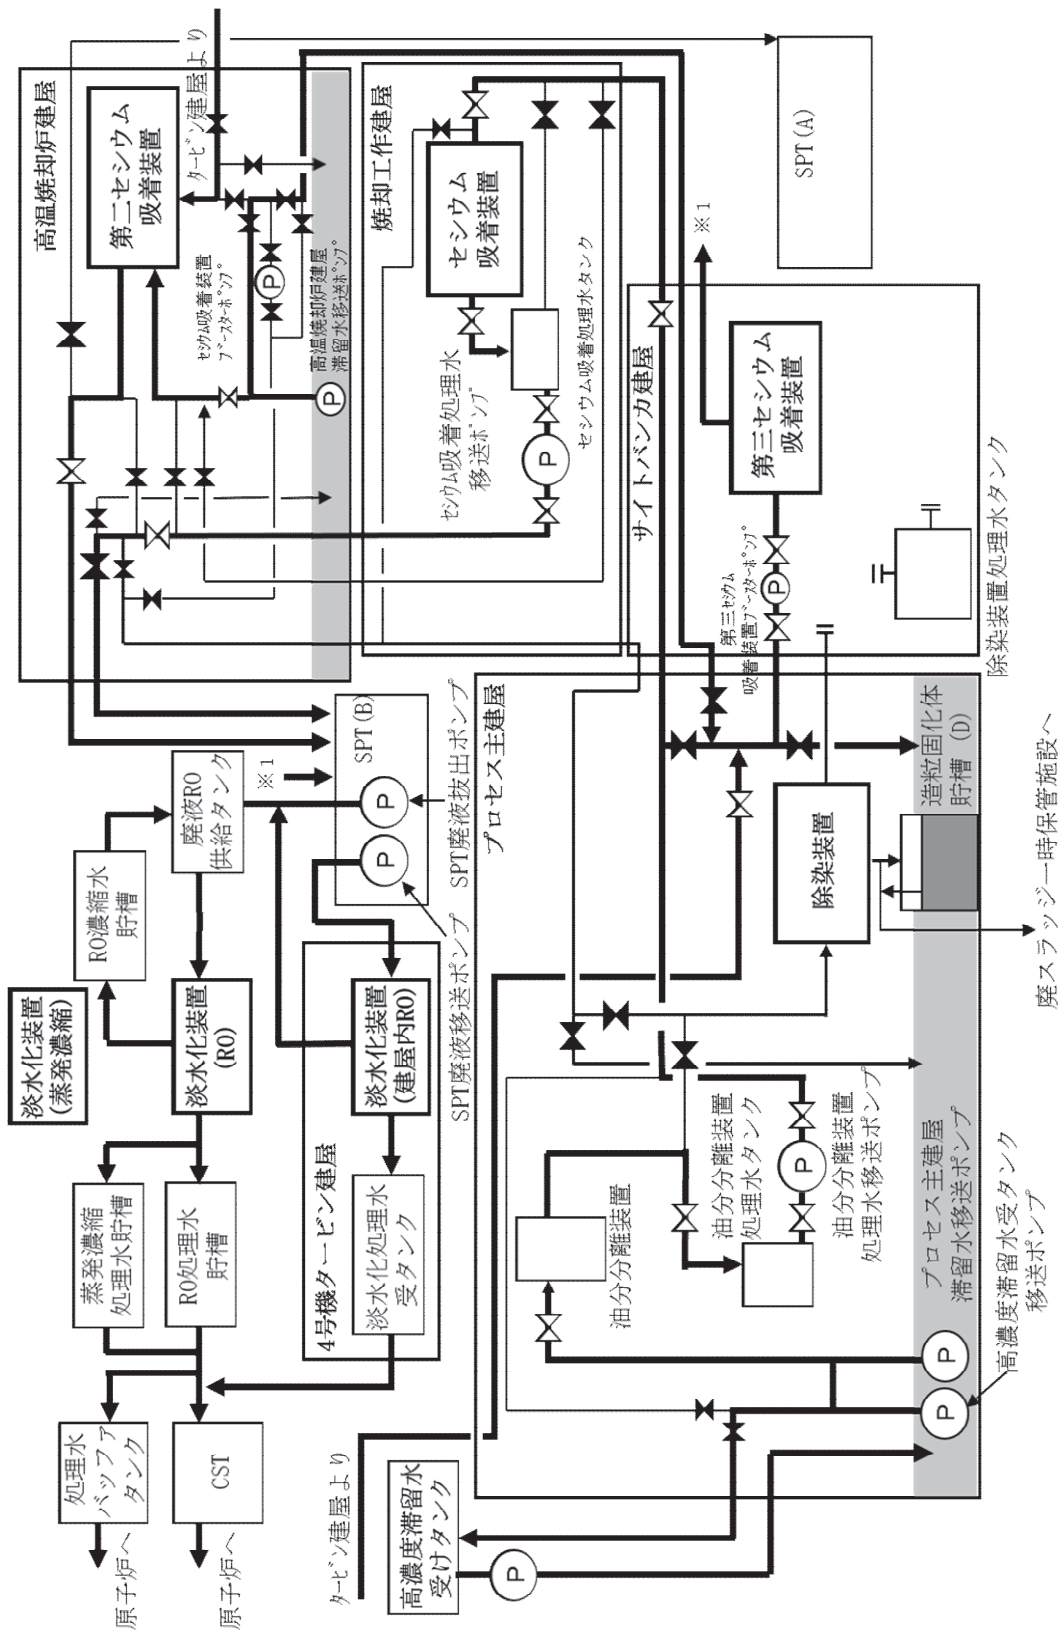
高温焼却炉建屋

第二セシウム吸着装置

タービン建屋より

セシウム吸着装置ブースターポンプ

高温焼却炉建屋滞留水移送ポンプ

焼却工作建屋

セシウム吸着装置

セシウム吸着処理水タンク

セシウム吸着処理水移送ポンプ

SPT(A)

※1

サイトバンカ建屋

第三セシウム吸着装置

第三セシウム吸着装置ブースターポンプ

除染装置処理水タンク

SPT(B)

SPT廃液抜出ポンプ

SPT廃液移送ポンプ

プロセス主建屋

廃液RO供給タンク

※1

RO濃縮水貯槽

淡水化装置(蒸発濃縮)

淡水化装置(RO)

淡水化装置(建屋内RO)

4号機タービン建屋

淡水化処理水受タンク

蒸発濃縮処理水貯槽

RO処理水貯槽

処理水バッファタンク

CST

原子炉へ

原子炉へ

除染装置

造粒固化体貯槽(D)

廃スラッジ一時保管施設へ

油分分離装置

油分分離装置処理水タンク

油分分離装置処理水移送ポンプ

プロセス主建屋滞留水移送ポンプ

高濃度滞留水受タンク移送ポンプ

タービン建屋より

高濃度滞留水受けタンク